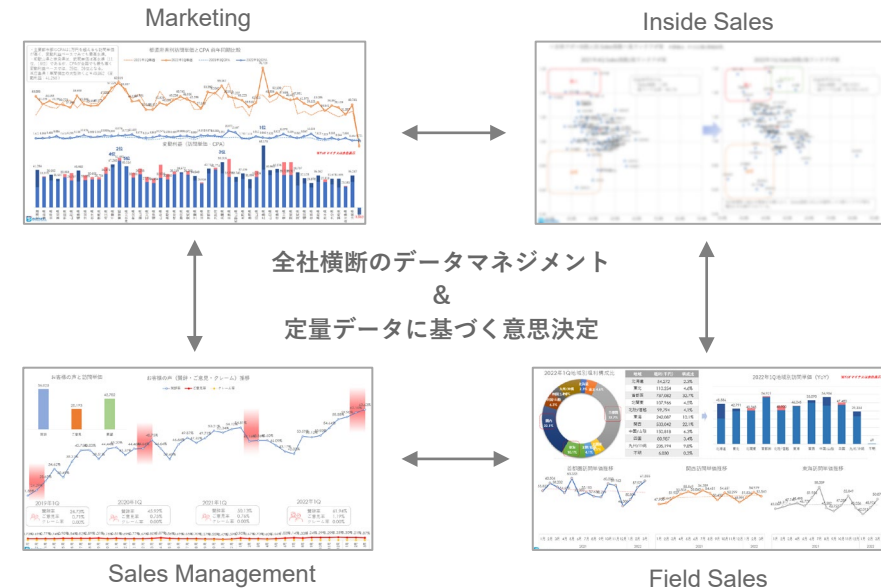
Marketing

Inside Sales

全社横断のデータマネジメント
&
定量データに基づく意思決定

Sales Management

Field Sales

お客様の声（要望・ご意見・クレーム）推移

2019年1Q

2020年1Q

2021年1Q

2022年1Q

2022年1Q地域別構成比

2022年1Q地域別訪問件数（YoY）

全地域訪問件数推移

関西訪問件数推移

東海訪問件数推移